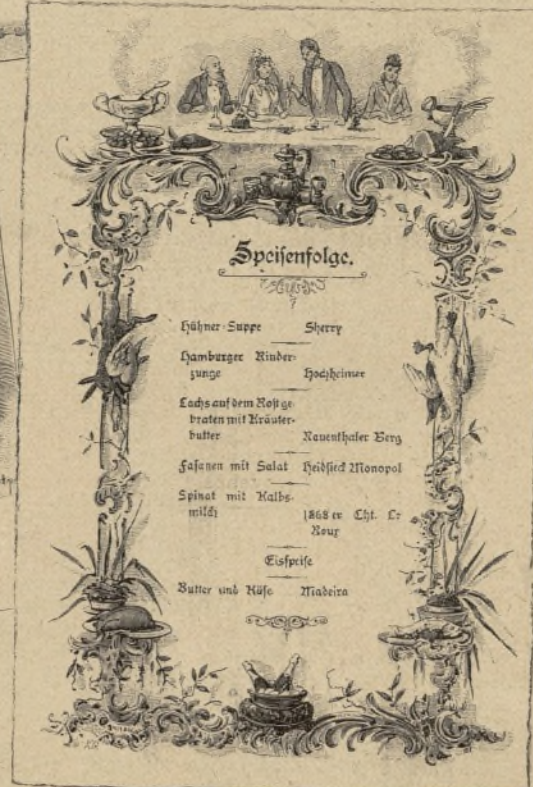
Speisenfolge.

| | |
|---|---|
| Hühner-Suppe | Sherry |
| Hamburger Rinderzunge | Hochheimer |
| Lachs auf dem Rost gebraten mit Kräuterbutter | Rauenthaler Berg |
| Fasanen mit Salat | Heidsieck Monopol |
| Spinat mit Kalbsmilch | 1868 er Cht. Le Rour |

Eisspeise

| | |
|---|---|
| Butter und Käse | Madeira |